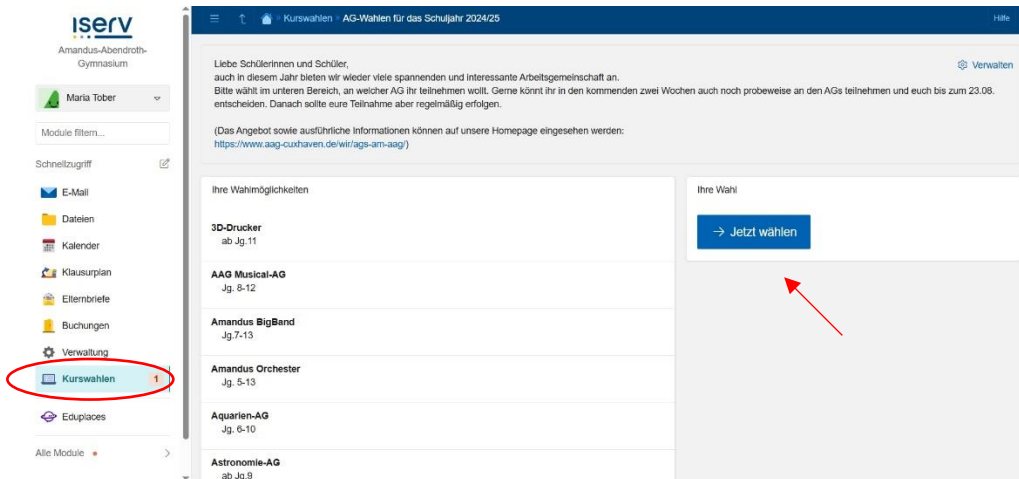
iserv
Amandus-Abendroth-Gymnasium

Maria Tober

Module filtern...

Schnellzugriff

E-Mail
Dateien
Kalender
Klausurplan
Elternbriefe
Buchungen
Verwaltung
Kurswahlen 1
Eduplaces

Alle Module

Kurswahlen > AG-Wahlen für das Schuljahr 2024/25

Hilfe

Liebe Schülerinnen und Schüler,
auch in diesem Jahr bieten wir wieder viele spannenden und interessante Arbeitsgemeinschaft an.
Bitte wählt im unteren Bereich, an welcher AG ihr teilnehmen wollt. Gerne könnt ihr in den kommenden zwei Wochen auch noch probeweise an den AGs teilnehmen und euch bis zum 23.08. entscheiden. Danach sollte eure Teilnahme aber regelmäßig erfolgen.

(Das Angebot sowie ausführliche Informationen können auf unsere Homepage eingesehen werden: https://www.aag-cuxhaven.de/wir/ags-am-aag/)

Verwalten

Ihre Wahlmöglichkeiten

3D-Drucker
ab Jg.11

AAG Musical-AG
Jg. 8-12

Amandus BigBand
Jg.7-13

Amandus Orchester
Jg. 5-13

Aquarien-AG
Jg. 6-10

Astronomie-AG
ab Jg.9

Ihre Wahl

→ Jetzt wählen